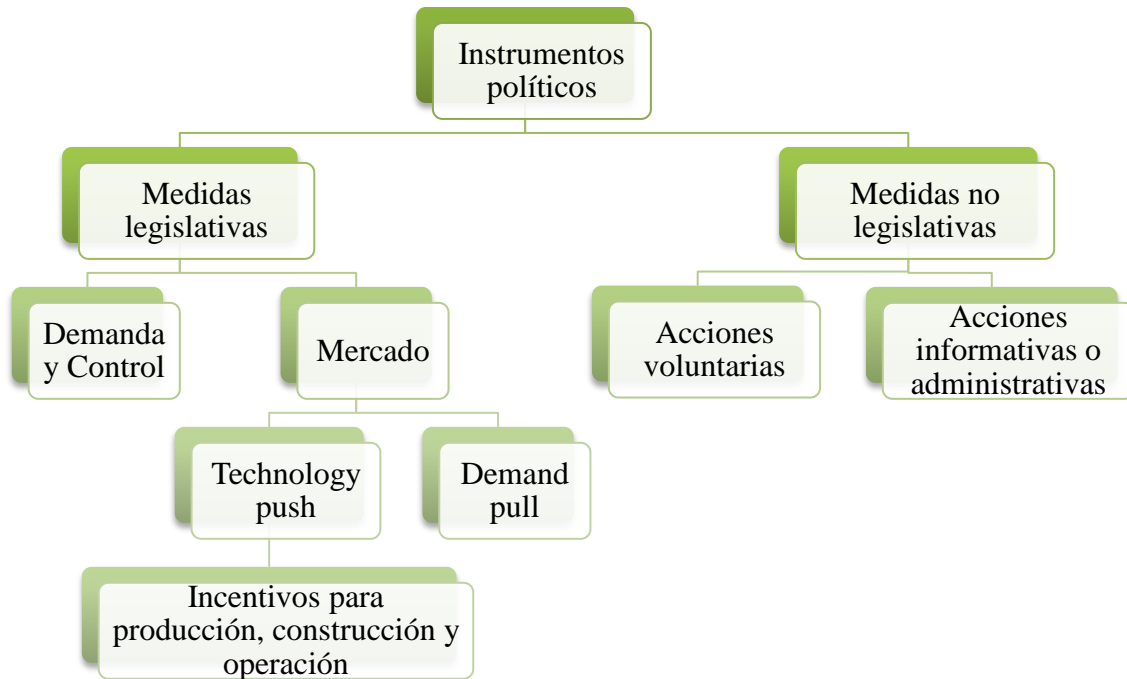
Instrumentos políticos

Medidas legislativas

Medidas no legislativas

Demanda y Control

Mercado

Acciones voluntarias

Acciones informativas o administrativas

Technology push

Demand pull

Incentivos para producción, construcción y operación